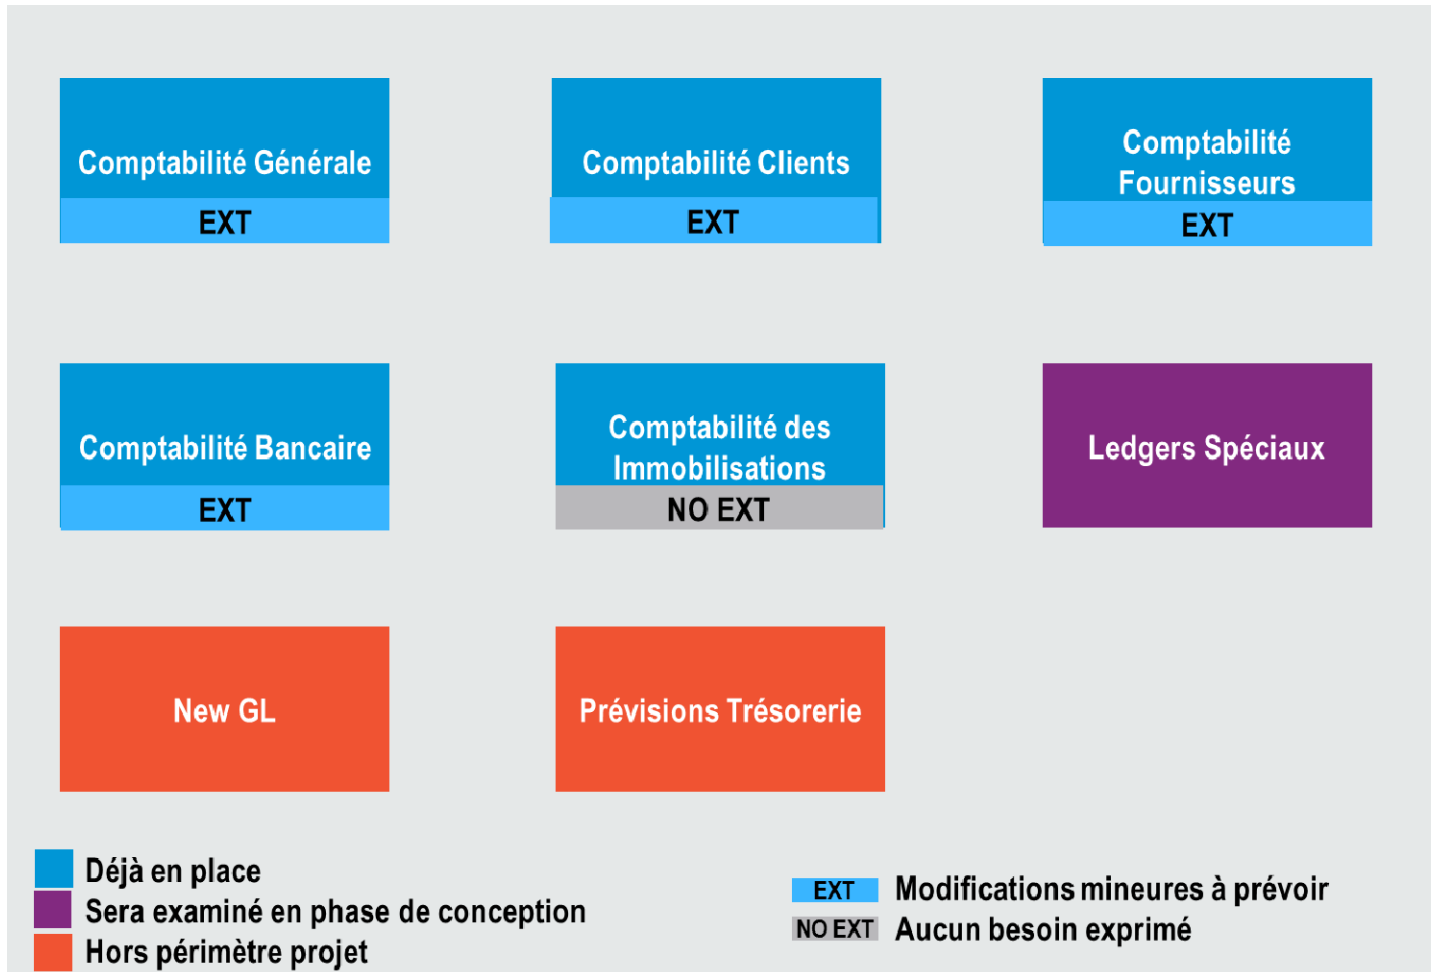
Comptabilité Générale
EXT

Comptabilité Clients
EXT

Comptabilité Fournisseurs
EXT

Comptabilité Bancaire
EXT

Comptabilité des Immobilisations
NO EXT

Ledgers Spéciaux

New GL

Prévisions Trésorerie

Déjà en place
Sera examiné en phase de conception
Hors périmètre projet

EXT Modifications mineures à prévoir
NO EXT Aucun besoin exprimé